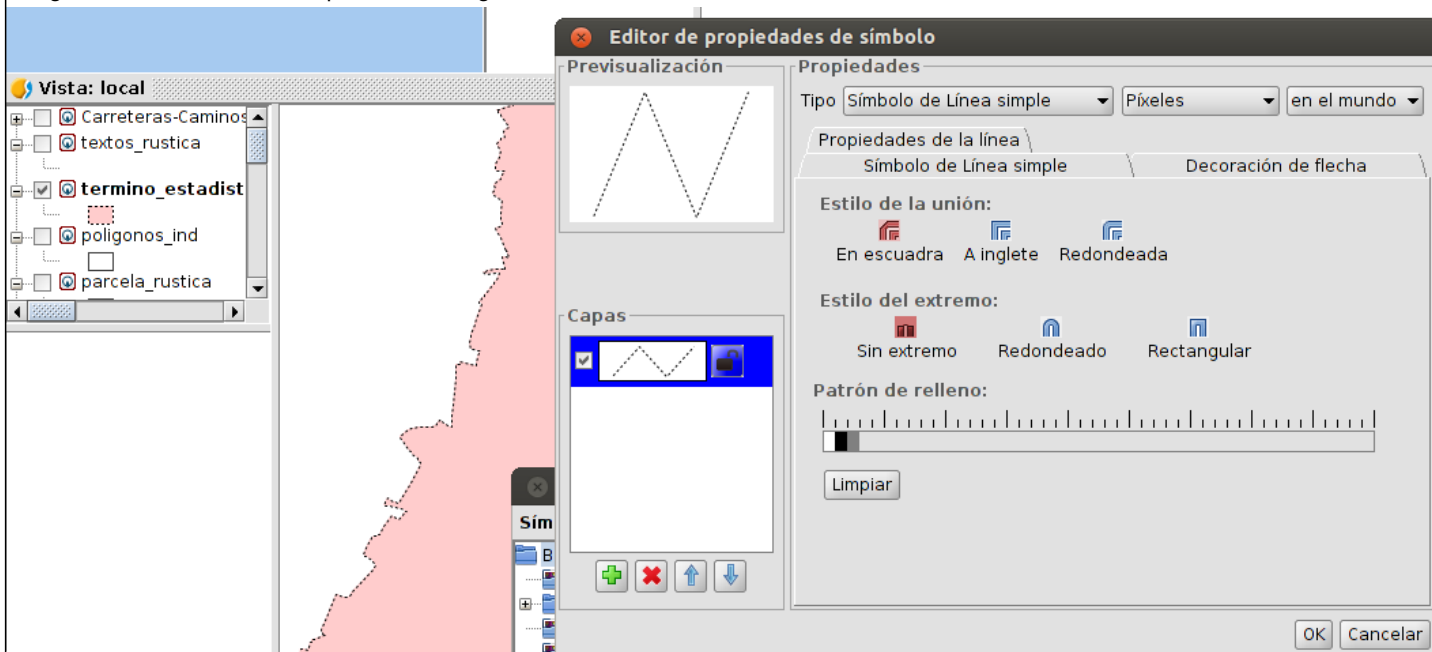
Vista: local

Carreteras-Caminos
textos_rustica
termino_estadist
poligonos_ind
parcela_rustica

Sím
B

Editor de propiedades de símbolo

Previsualización

Propiedades

Tipo Símbolo de Línea simple
Píxeles
en el mundo

Propiedades de la línea
Símbolo de Línea simple
Decoración de flecha

Estilo de la unión:
En escuadra
A inglete
Redondeada

Estilo del extremo:
Sin extremo
Redondeado
Rectangular

Patrón de relleno:

Limpiar

Capas

OK
Cancelar